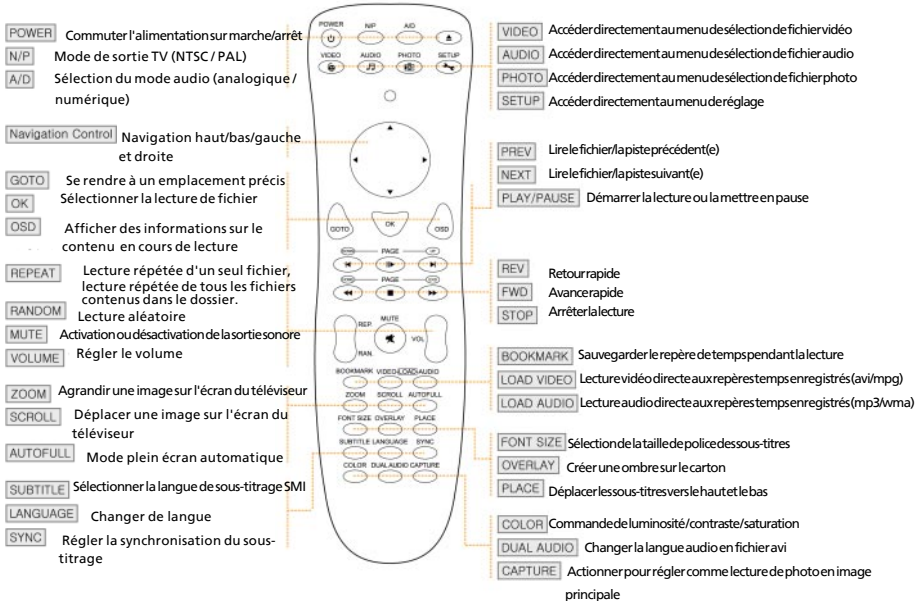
POWER Commuter l'alimentationsurmarche/arrêt
N/P Mode de sortie TV (NTSC / PAL)
A/D Sélection du mode audio (analogique / numérique)

Navigation Control Navigation haut/bas/gauche et droite

GOTO Se rendre à un emplacement précis
OK Sélectionner la lecture de fichier
OSD Afficher des informations sur le contenu en cours de lecture

REPEAT Lecture répétée d'un seul fichier, lecture répétée de tous les fichiers contenus dans le dossier.
RANDOM Lecture aléatoire
MUTE Activationoudésactivationdelasortiesonore
VOLUME Régler le volume

ZOOM Agrandir une image sur l'écran du téléviseur
SCROLL Déplacer une image sur l'écran du téléviseur
AUTOFULL Mode plein écran automatique
SUBTITLE Sélectionner la langue de sous-titrage SMI
LANGUAGE Changer de langue
SYNC Régler la synchronisation du sous-titrage

POWER N/P A/D
VIDEO AUDIO PHOTO SETUP
GOTO OK OSD
PAGE
PAGE
REP. MUTE VOL
RAN.
BOOKMARK VIDEO LOAD AUDIO
ZOOM SCROLL AUTOFULL
FONT SIZE OVERLAY PLACE
SUBTITLE LANGUAGE SYNC
COLOR DUAL AUDIO CAPTURE

VIDEO Accéderdirectementaumenudesélectiondefichiervidéo
AUDIO Accéderdirectementaumenudesélectiondefichieraudio
PHOTO Accéderdirectementaumenudesélectiondefichierphoto
SETUP Accéderdirectementaumenuderéglage

PREV Lirelefichier/lapisteprécédent(e)
NEXT Lirelefichier/lapistesuivant(e)
PLAY/PAUSE Démarrerlalectureoulamettreenpause

REV Retourrapide
FWD Avancerapide
STOP Arrêterlalecture

BOOKMARK Sauvegarderlerepèredetempspendantlalecture
LOAD VIDEO Lecturevidéodirecteauxrepèrestempsenregistrés(avi/mpg)
LOAD AUDIO Lectureaudiodirecteauxrepèrestempsenregistrés(mp3/wma)

FONT SIZE Sélectiondelatailledepolicedessous-titres
OVERLAY Créeruneombresurlecarton
PLACE Déplacerlessous-titresverslehautetlebas

COLOR Commandedeluminosité/contraste/saturation
DUAL AUDIO Changerlalangueaudioenfichieravi
CAPTURE Actionnerpourréglercommelecturedephotoenimage principale